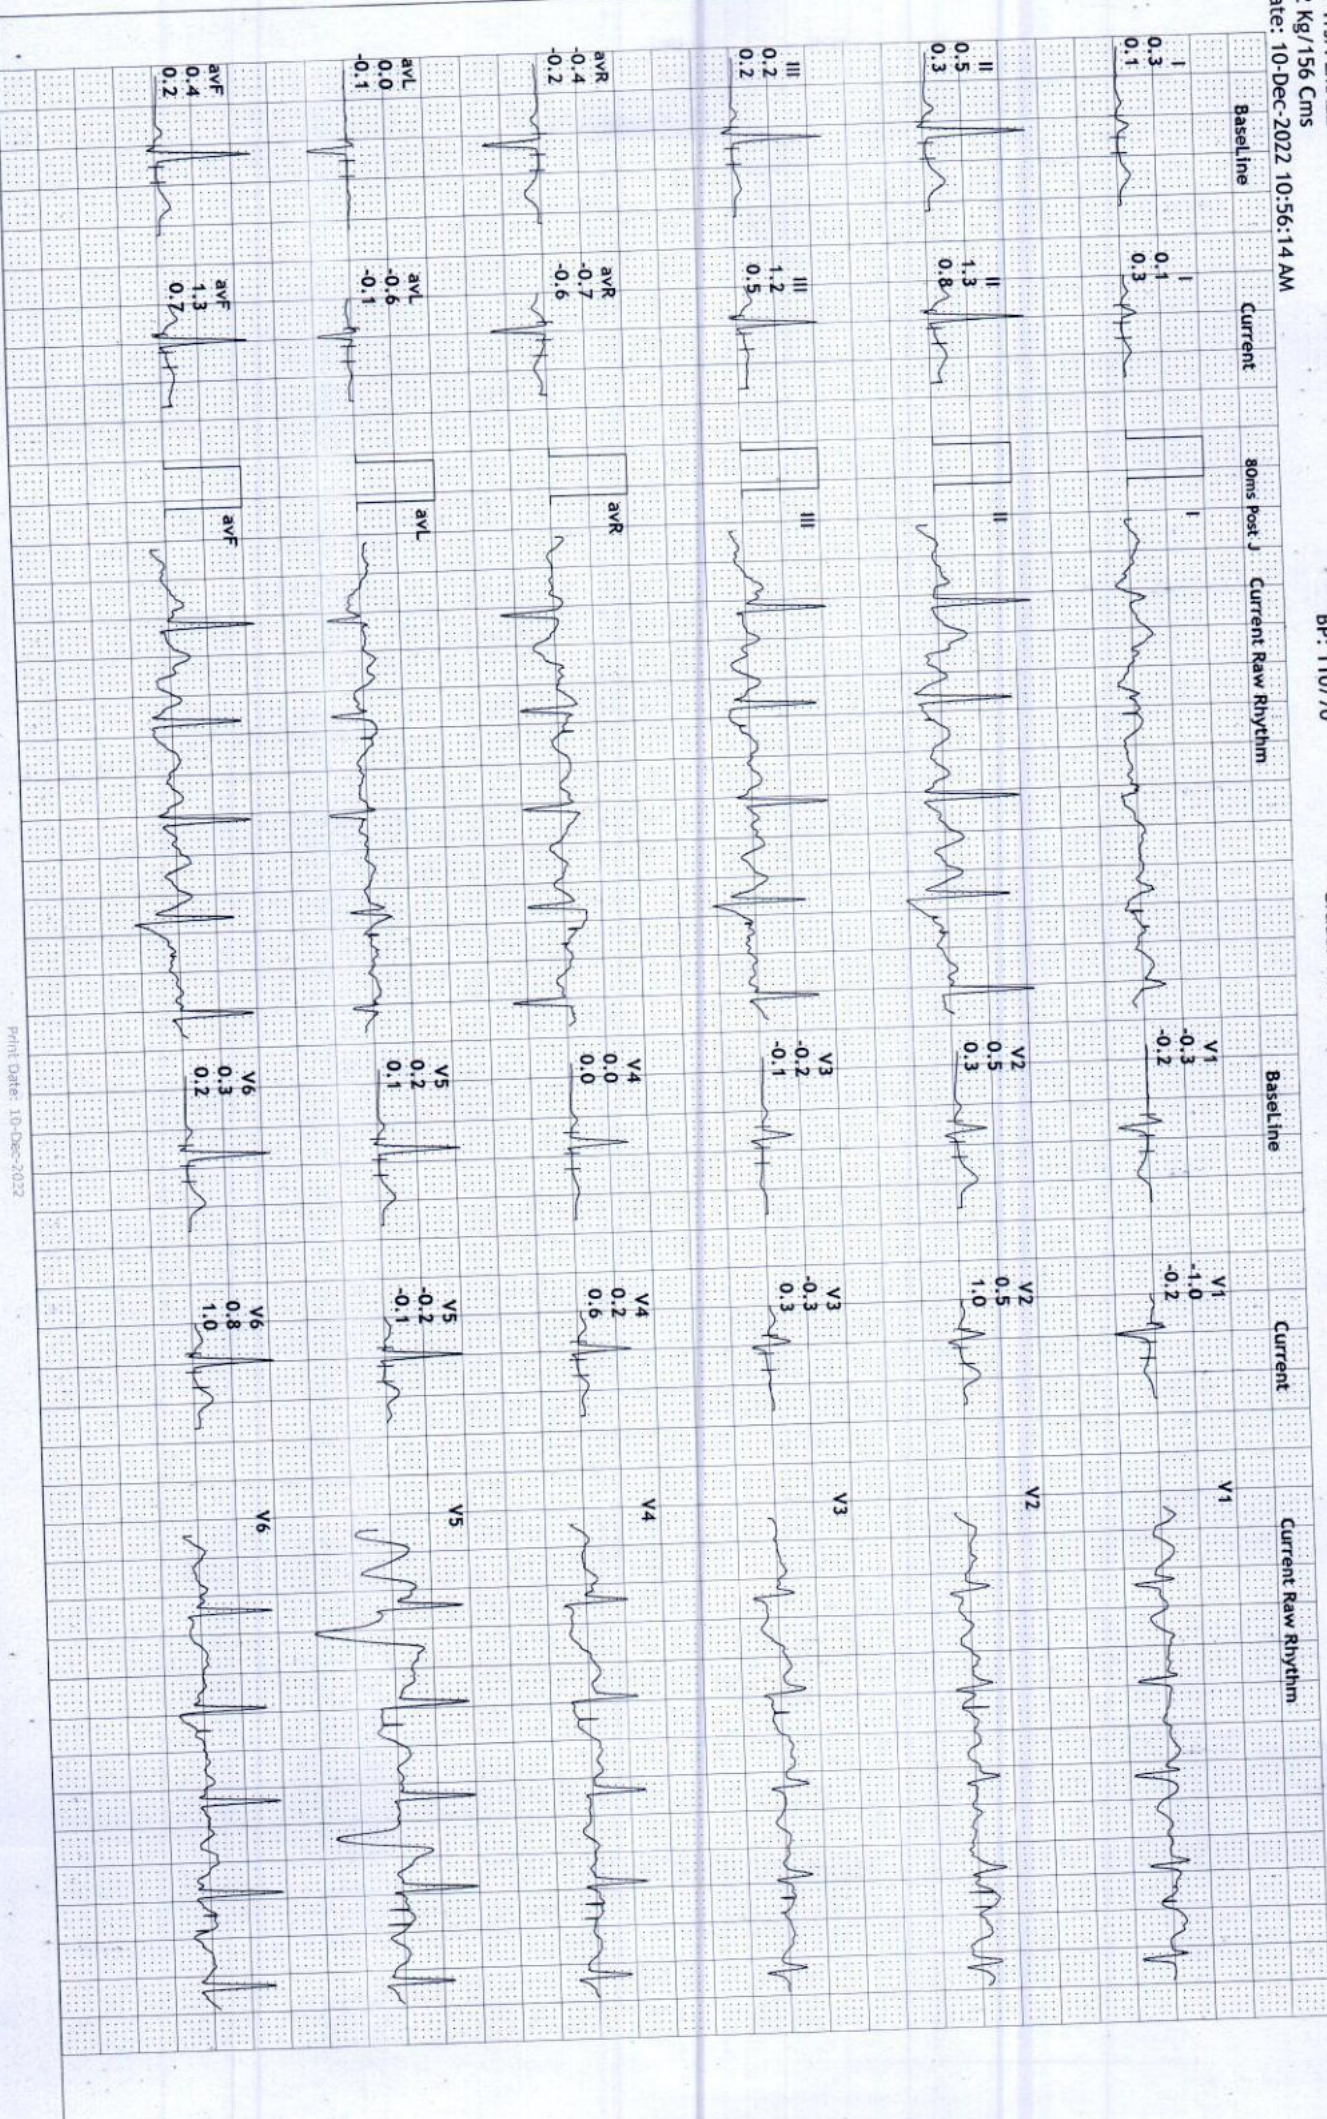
: Kg/156 Cms
ate: 10-Dec-2022 10:56:14 AM

BP: 110/70

Baseline

I
0.3
0.1

II
0.5
0.3

III
0.2
0.2

avR
-0.4
-0.2

avL
0.0
-0.1

avF
0.4
0.2

Current

I
0.1
0.3

II
1.3
0.8

III
1.2
0.5

avR
-0.7
-0.6

avL
-0.6
-0.1

avF
1.3
0.7

80ms Post J

Current Raw Rhythm

I

II

III

avR

avL

avF

Baseline

V1
-0.3
-0.2

V2
0.5
0.3

V3
-0.2
-0.1

V4
0.0
0.0

V5
0.2
0.1

V6
0.3
0.2

Current

V1
-1.0
-0.2

V2
0.5
1.0

V3
-0.3
0.3

V4
0.2
0.6

V5
-0.2
-0.1

V6
0.8
1.0

Current Raw Rhythm

V1

V2

V3

V4

V5

V6

Print Date: 10-Dec-2022